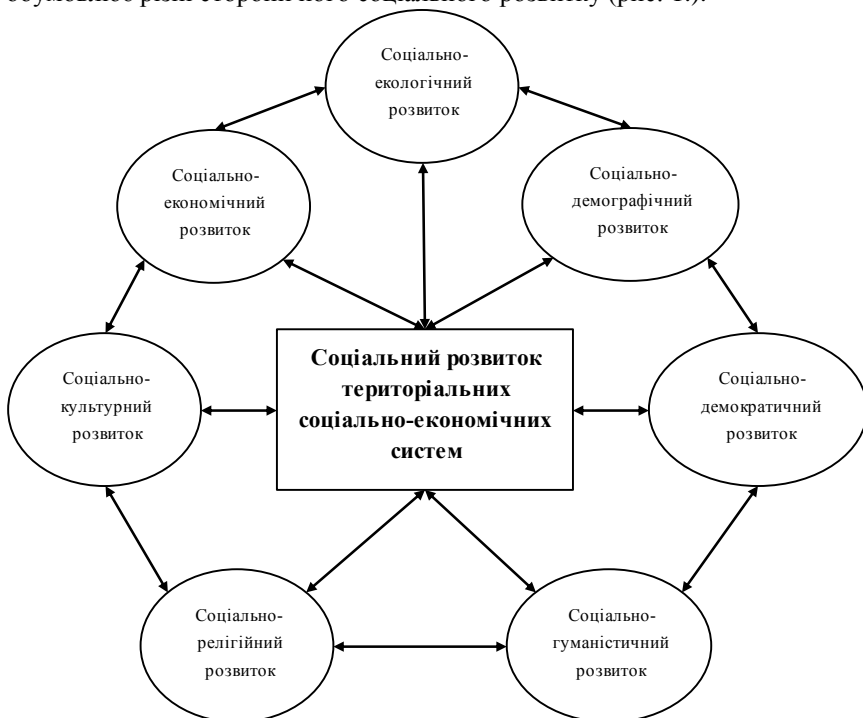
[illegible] різні сторони його соціального розвитку (рис. 1.).

Соціально-екологічний розвиток

Соціально-економічний розвиток

Соціально-демографічний розвиток

Соціальний розвиток територіальних соціально-економічних систем

Соціально-культурний розвиток

Соціально-демократичний розвиток

Соціально-релігійний розвиток

Соціально-гуманістичний розвиток